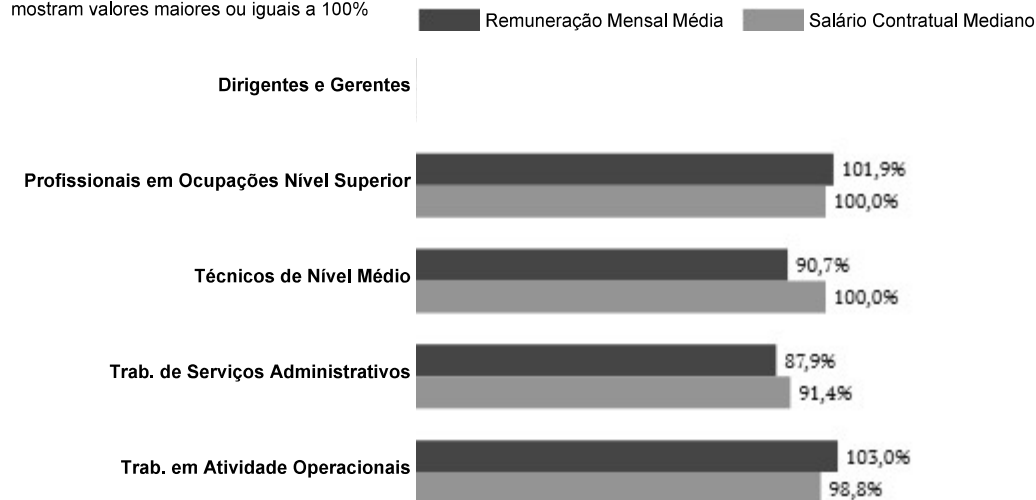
mostram valores maiores ou iguais a 100%

Remuneração Mensal Média

Salário Contratual Mediano

Dirigentes e Gerentes

Profissionais em Ocupações Nível Superior

101,9%

100,0%

Técnicos de Nível Médio

90,7%

100,0%

Trab. de Serviços Administrativos

87,9%

91,4%

Trab. em Atividade Operacionais

103,0%

98,8%